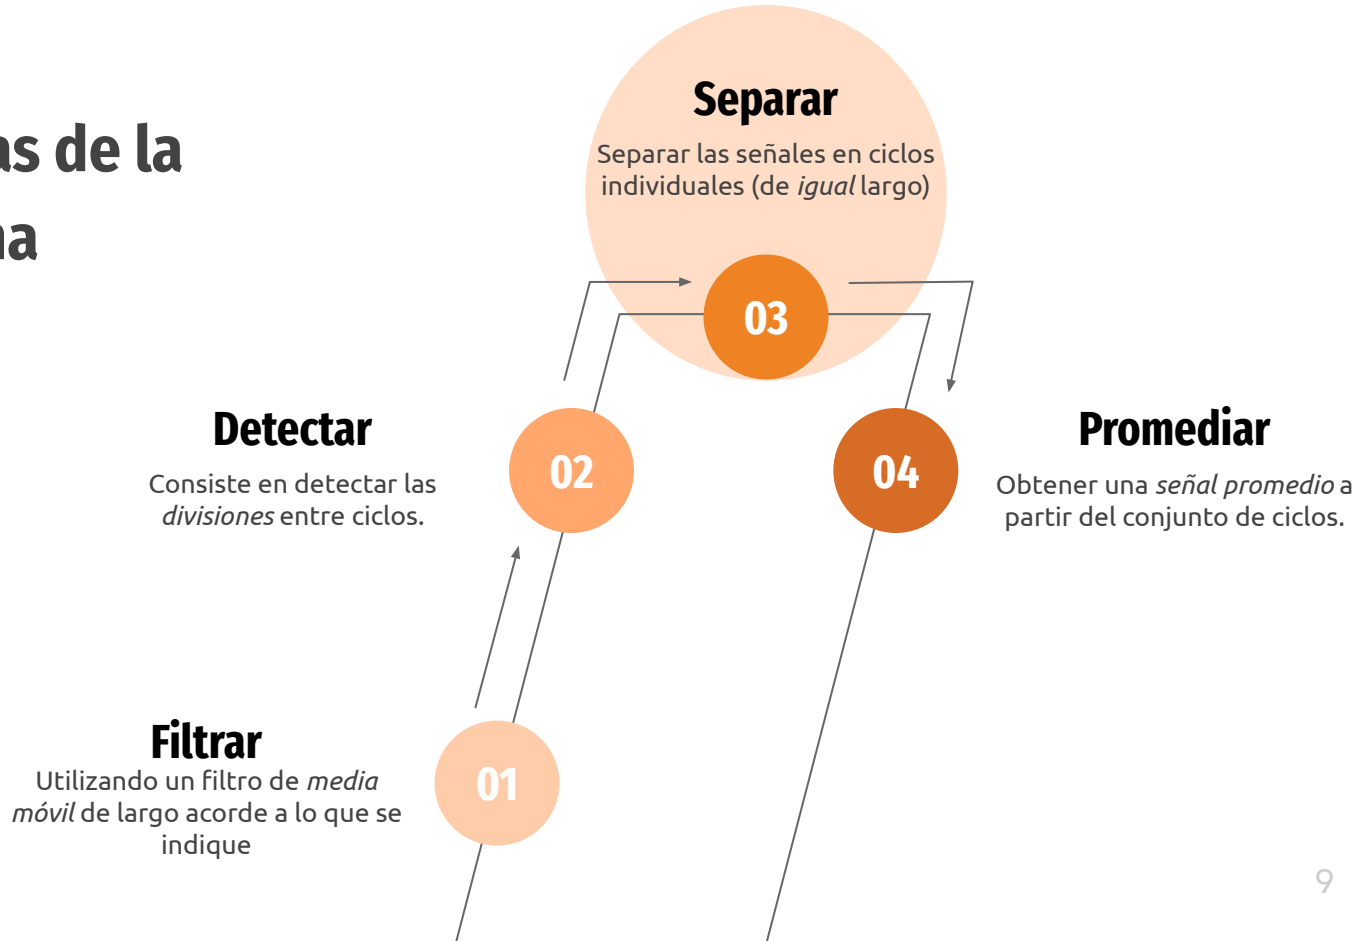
as de la
na

Separar
Separar las señales en ciclos individuales (de *igual* largo)

03

Detectar
Consiste en detectar las *divisiones* entre ciclos.

02

04

Promediar
Obtener una *señal promedio* a partir del conjunto de ciclos.

Filtrar
Utilizando un filtro de *media móvil* de largo acorde a lo que se indique

01

9